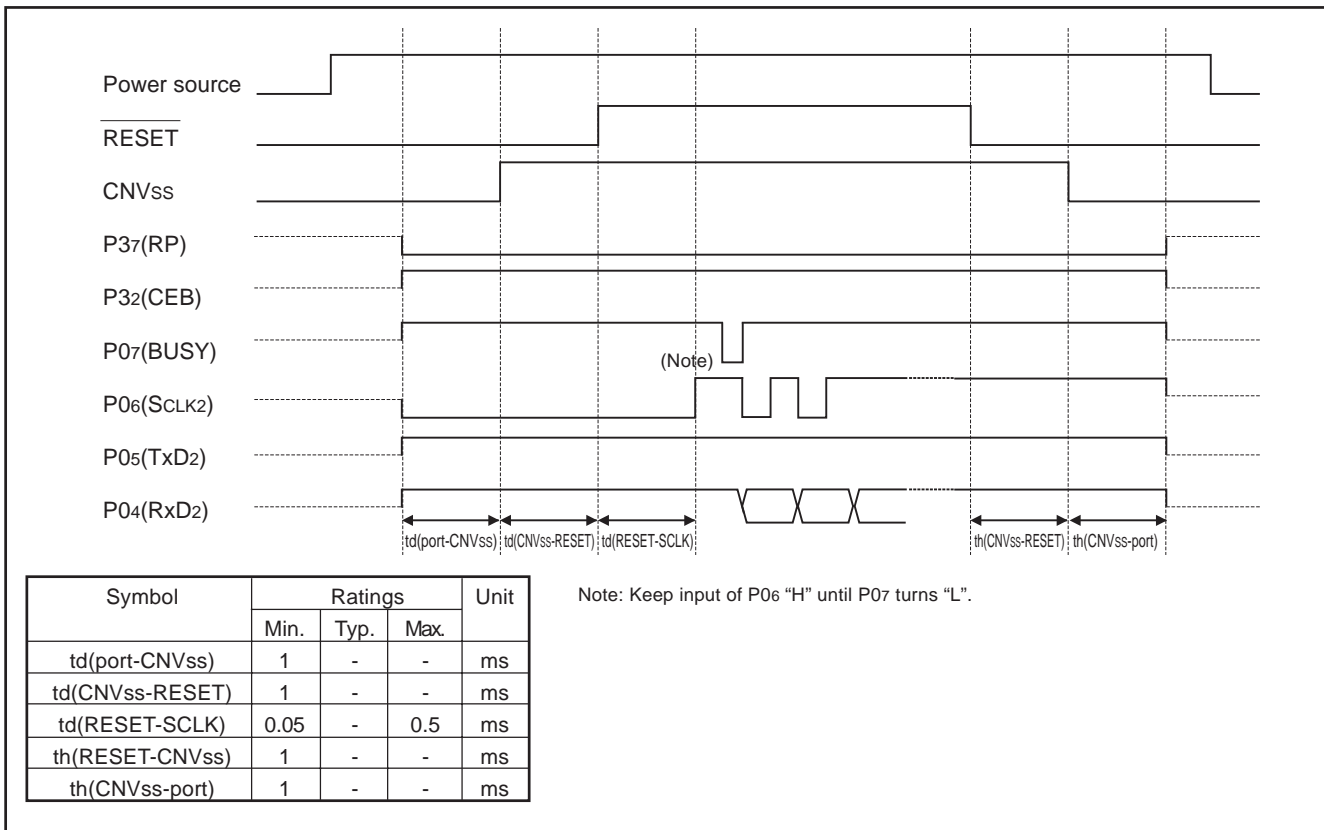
Power source

$\overline{\text{RESET}}$

CNVss

P3$_7$(RP)

P3$_2$(CEB)

P0$_7$(BUSY)

(Note)

P0$_6$(SCLK$_2$)

P0$_5$(TxD$_2$)

P0$_4$(RxD$_2$)

td(port-CNVss) td(CNVss-RESET) td(RESET-SCLK) th(CNVss-RESET) th(CNVss-port)

| Symbol | Ratings | | | Unit |
|---|---|---|---|---|
| | Min. | Typ. | Max. | |
| td(port-CNVss) | 1 | - | - | ms |
| td(CNVss-RESET) | 1 | - | - | ms |
| td(RESET-SCLK) | 0.05 | - | 0.5 | ms |
| th(RESET-CNVss) | 1 | - | - | ms |
| th(CNVss-port) | 1 | - | - | ms |

Note: Keep input of P0$_6$ “H” until P0$_7$ turns “L”.